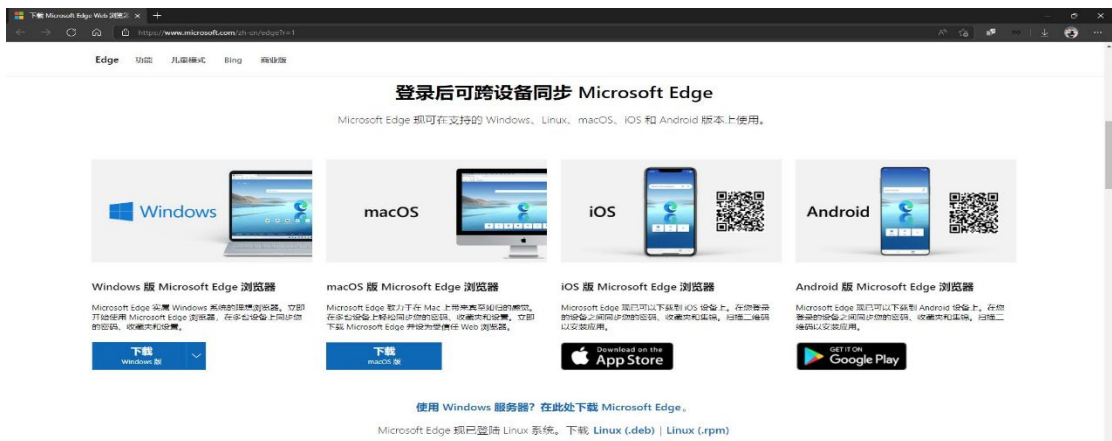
下载 Microsoft Edge Web 浏览器 ×

https://www.microsoft.com/zh-cn/edge?r=1

Edge 功能 儿童模式 Bing 商业版

登录后可跨设备同步 Microsoft Edge

Microsoft Edge 现可在支持的 Windows、Linux、macOS、iOS 和 Android 版本上使用。

Windows

macOS

iOS

Android

Windows 版 Microsoft Edge 浏览器

Microsoft Edge 采用 Windows 系统的理想浏览器。立即开始使用 Microsoft Edge 浏览器，在多台设备上同步您的密码、收藏夹和设置。

下载 Windows 版

macOS 版 Microsoft Edge 浏览器

Microsoft Edge 致力于在 Mac 上带来真实可信的体验。在多台设备上轻松同步您的密码、收藏夹和设置。立即下载 Microsoft Edge 并设为您首选 Web 浏览器。

下载 macOS 版

iOS 版 Microsoft Edge 浏览器

Microsoft Edge 现已可以下载到 iOS 设备上。在您登录的设备之间同步您的密码、收藏夹和集锦。扫描二维码以安装应用。

Download on the App Store

Android 版 Microsoft Edge 浏览器

Microsoft Edge 现已可以下载到 Android 设备上。在您登录的设备之间同步您的密码、收藏夹和集锦。扫描二维码以安装应用。

GET IT ON Google Play

使用 Windows 服务器？在此处下载 Microsoft Edge。

Microsoft Edge 现已登陆 Linux 系统。下载 Linux (.deb) | Linux (.rpm)